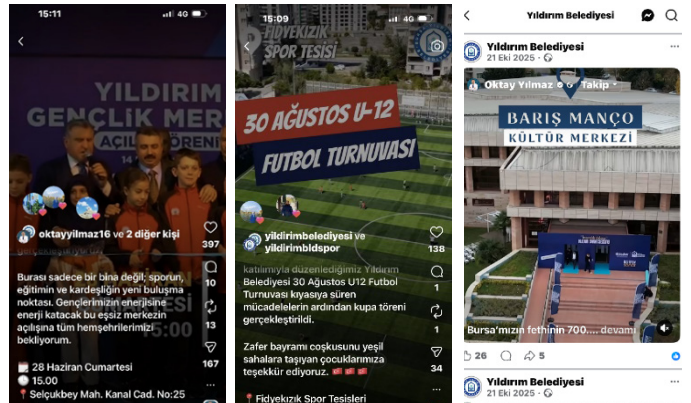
15:11 4G

YILDIRIM GENÇLİK MERK AÇILIŞ TÖRENİ

oktayyilmaz16 ve 2 diğer kişi

397

10

13

167

Burası sadece bir bina değil; sporun, eğitimin ve kardeşliğin yeni buluşma noktası. Gençlerimizin enerjisine enerji katacak bu eşsiz merkezin açılışına tüm hemşehrilerimizi bekliyorum.

28 Haziran Cumartesi
15.00
Selçukbey Mah. Kanal Cad. No:25

15:09 4G

FİDYEKIZIK SPOR TESİSİ

30 AĞUSTOS U-12

FUTBOL TURNUVASI

yildirimbelediyesi ve yildirimbldspor

138

1

1

34

katılımıyla düzenlediğimiz Yıldırım Belediyesi 30 Ağustos U12 Futbol Turnuvası kıyasıya süren mücadelelerin ardından kupa töreni gerçekleştirildi.

Zafer bayramı coşkusunu yeşil sahalara taşıyan çocuklarımıza teşekkür ediyoruz.

Fidyekızık Spor Tesisleri

Yıldırım Belediyesi

Yıldırım Belediyesi
21 Eki 2025

Oktay Yılmaz · Takip

BARIŞ MANÇO
KÜLTÜR MERKEZİ

Bursa'mızın fethinin 700.... devamı

26 5

Yıldırım Belediyesi
21 Eki 2025